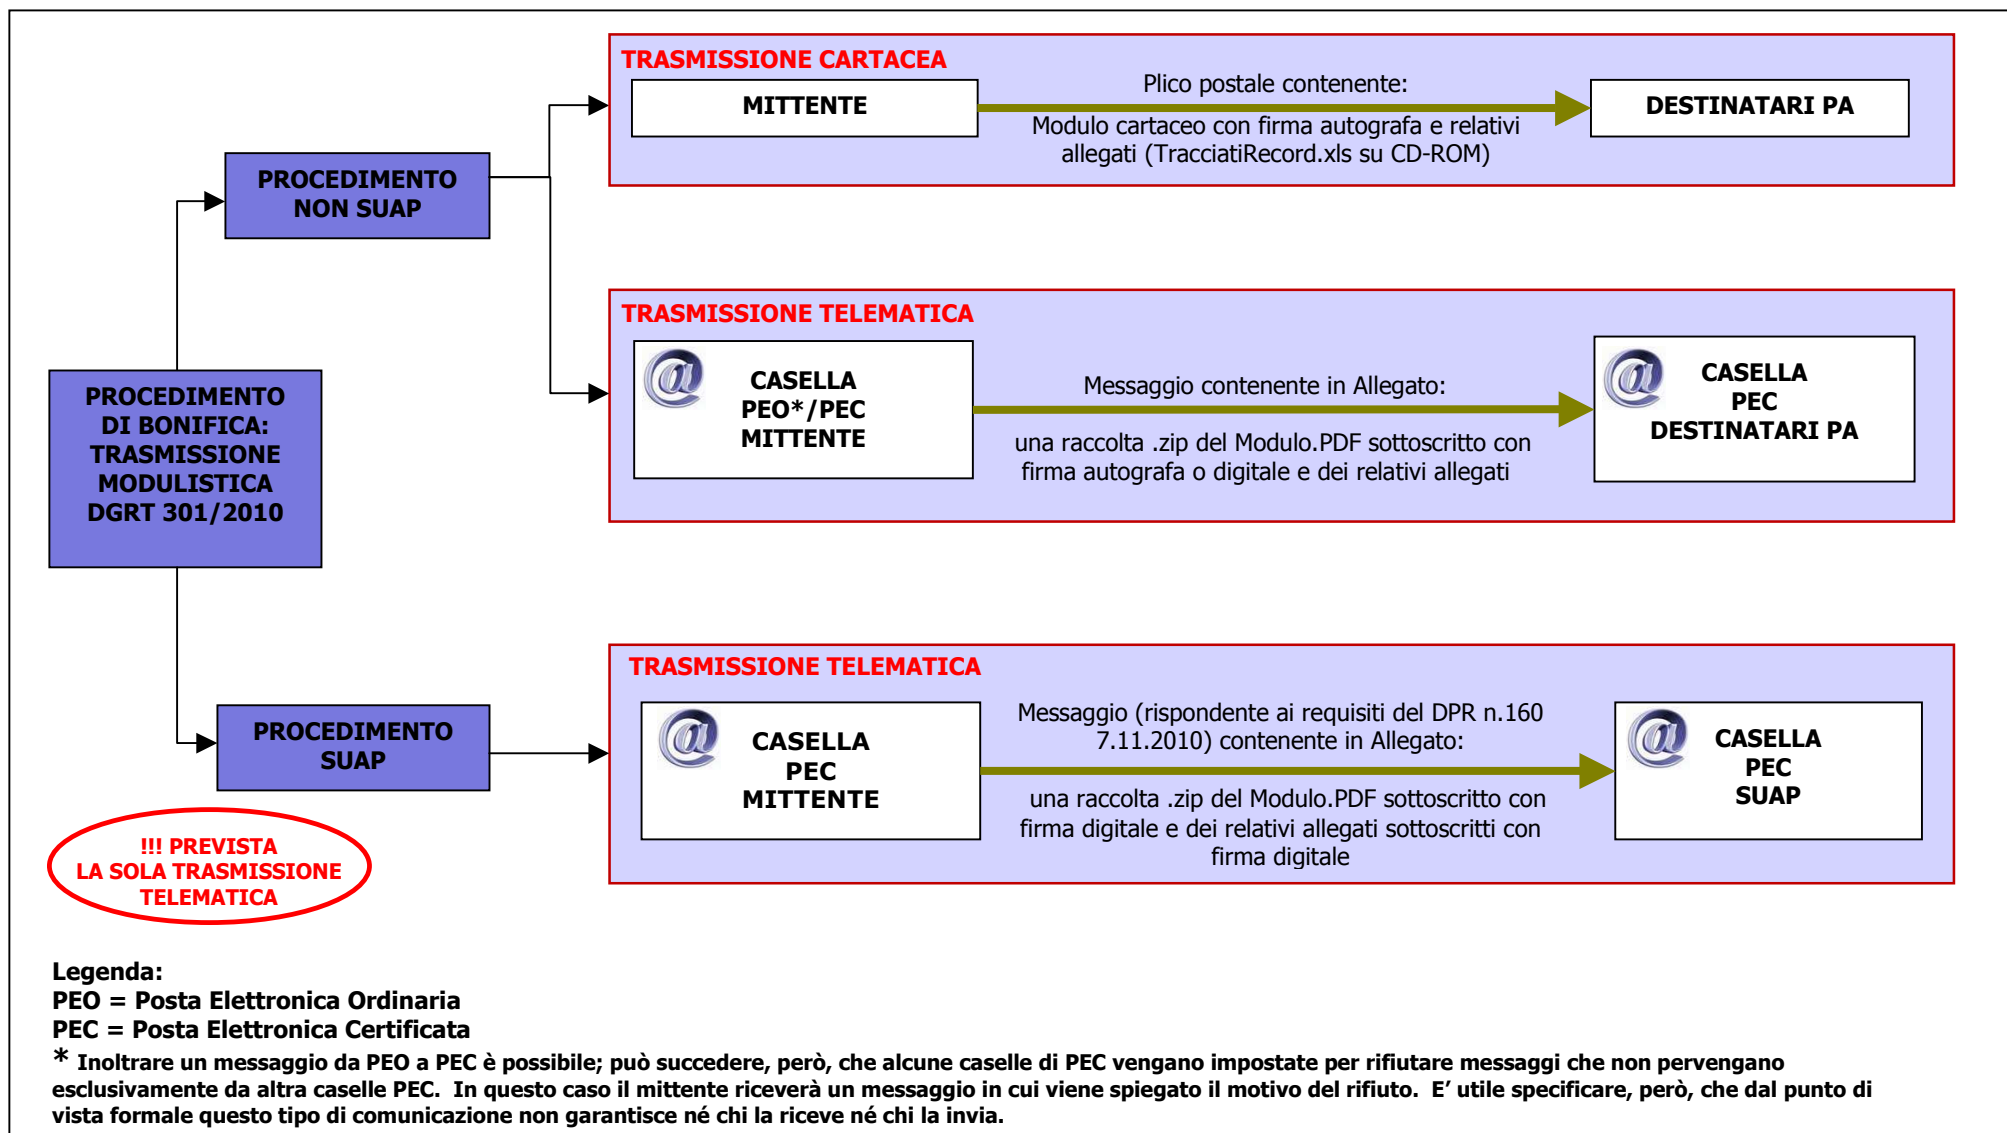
PROCEDIMENTO DI BONIFICA: TRASMISSIONE MODULISTICA DGRT 301/2010

PROCEDIMENTO NON SUAP

TRASMISSIONE CARTACEA

MITTENTE

Plico postale contenente:

Modulo cartaceo con firma autografa e relativi allegati (TracciatiRecord.xls su CD-ROM)

DESTINATARI PA

TRASMISSIONE TELEMATICA

CASELLA PEO*/PEC MITTENTE

Messaggio contenente in Allegato:

una raccolta .zip del Modulo.PDF sottoscritto con firma autografa o digitale e dei relativi allegati

CASELLA PEC DESTINATARI PA

PROCEDIMENTO SUAP

TRASMISSIONE TELEMATICA

CASELLA PEC MITTENTE

Messaggio (rispondente ai requisiti del DPR n.160 7.11.2010) contenente in Allegato:

una raccolta .zip del Modulo.PDF sottoscritto con firma digitale e dei relativi allegati sottoscritti con firma digitale

CASELLA PEC SUAP

!!! PREVISTA LA SOLA TRASMISSIONE TELEMATICA

Legenda:
PEO = Posta Elettronica Ordinaria
PEC = Posta Elettronica Certificata
* Inoltrare un messaggio da PEO a PEC è possibile; può succedere, però, che alcune caselle di PEC vengano impostate per rifiutare messaggi che non pervengano esclusivamente da altra caselle PEC. In questo caso il mittente riceverà un messaggio in cui viene spiegato il motivo del rifiuto. E' utile specificare, però, che dal punto di vista formale questo tipo di comunicazione non garantisce né chi la riceve né chi la invia.